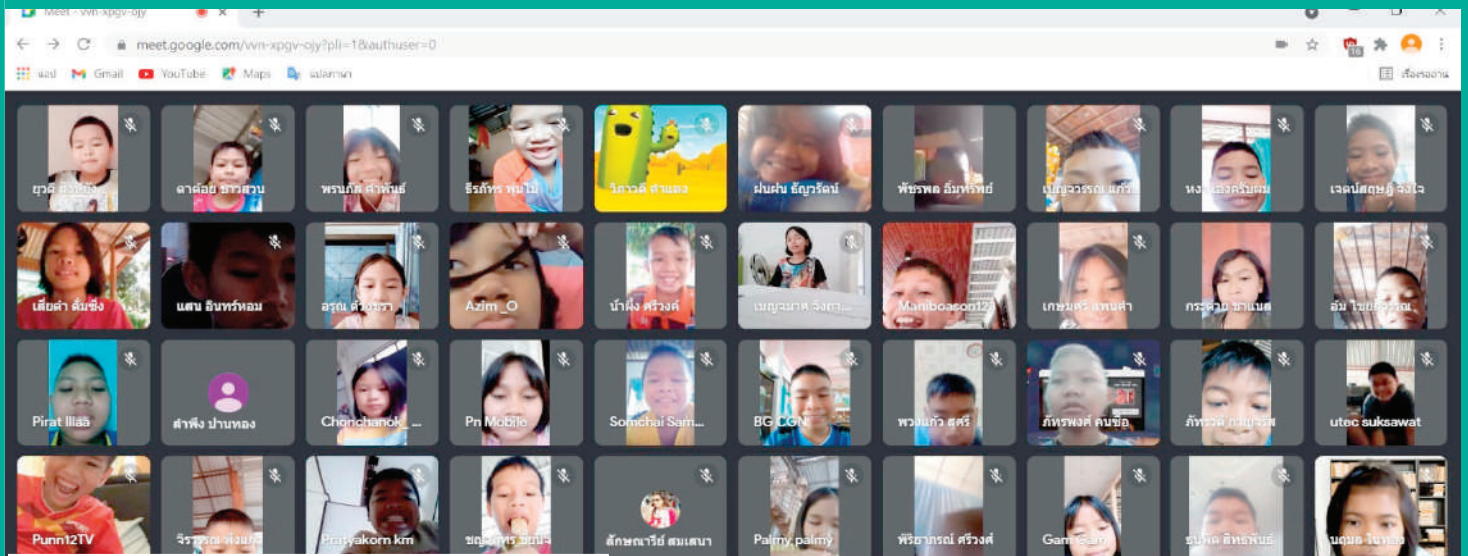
Meet - vvn-xpgv-ojy

meet.google.com/vvn-xpgv-ojy?pli=1&authuser=0

แอป Gmail YouTube Maps แปลภาษา

เรื่องรออ่าน

ยุวดี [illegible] | ดาดอย ชาวสวน | พรนภัส คำพันธ์ | ธีรภัทร พุม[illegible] | วิภาวดี คำแดง | ฝนฝน ธัญวรัตน์ | พัชรพล อินทร์พย์ | เบญจวรรณ แก้ว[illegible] | หง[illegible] | เจตน์สฤษฎิ์ จงใจ

เลือดำ ดื่มซึ่ง | แสน อินทร์หอม | อรุณ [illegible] | Azim_O | น้ำผึ้ง ศรีวงศ์ | เบญจมาศ จงภา... | Maniboason12 | เกษมศรี แพนคำ | กระดาน ชาแนส | อัม ไชย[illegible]

Pirat Iliaa | ลำพึง ปานทอง | Chonchanok_... | Pn Mobile | Somchai Sam... | BG CGN | พวงแก้ว สุตรี | ภัทรพงศ์ คนซื่อ | ภัทรวดี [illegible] | utec suksawat

Punn12TV | วิราวรรณ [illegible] | Pratyakorn km | ชญ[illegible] | ลักษณารีย์ สมเสนา | Palmy palmy | พีริยาภรณ์ ศรีวงศ์ | Gam Gam | ธนพล สิทธพันธ์ | บุญมล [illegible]